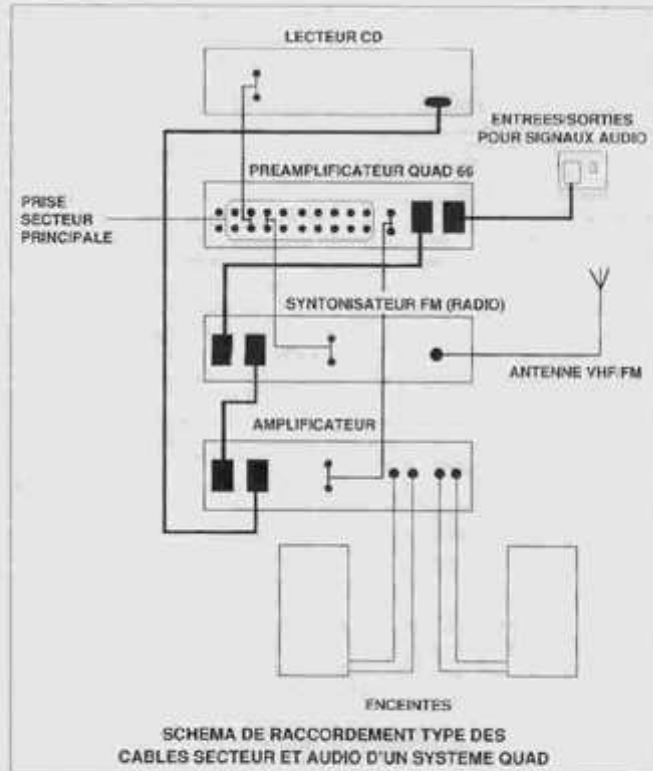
LECTEUR CD

ENTREES/SORTIES POUR SIGNAUX AUDIO

PREAMPLIFICATEUR QUAD 66

PRISE SECTEUR PRINCIPALE

SYNTONISATEUR FM (RADIO)

ANTENNE VHF FM

AMPLIFICATEUR

ENCEINTES

SCHEMA DE RACCORDEMENT TYPE DES CABLES SECTEUR ET AUDIO D'UN SYSTEME QUAD